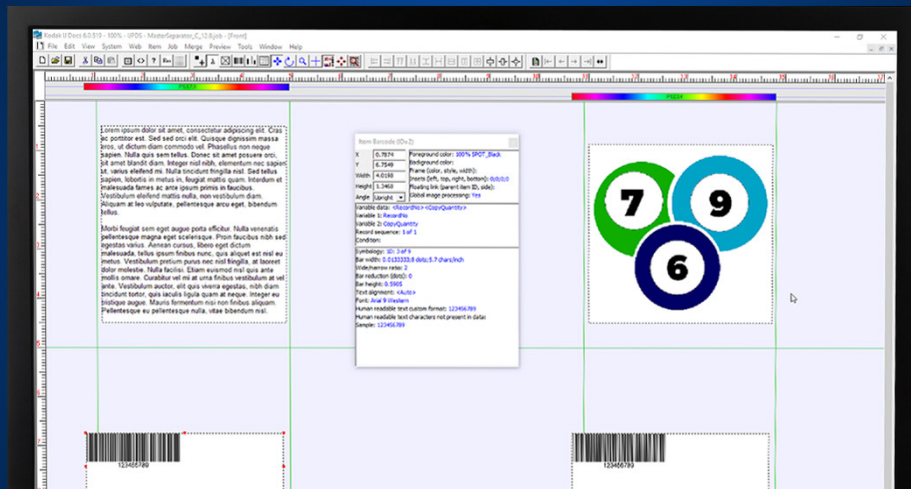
Kodak U Docs 6.0.319 - 100% - UFDS - MasterSeparator_C_12.0.job - [Front]

File Edit View System Web Item Job Merge Preview Tools Window Help

Lorem ipsum dolor sit amet, consectetur adipiscing elit. Cras ac porttitor est. Sed sed orci elit. Quisque dignissim massa eros, ut dictum diam commodo vel. Phasellus non neque sapien. Nulla quis sem tellus. Donec sit amet posuere orci, sit amet blandit diam. Integer nisl nibh, elementum nec sapien sit, varius eleifend mi. Nulla tincidunt fringilla nisl. Sed tellus sapien, lobortis in metus in, feugiat mattis quam. Interdum et malesuada fames ac ante ipsum primis in faucibus. Vestibulum eleifend mattis nulla, non vestibulum diam. Aliquam at leo vulputate, pellentesque arcu eget, bibendum tellus.

Morbi feugiat sem eget augue porta efficitur. Nulla venenatis pellentesque magna eget scelerisque. Proin faucibus nibh sed egestas varius. Aenean cursus, libero eget dictum malesuada, tellus ipsum finibus nunc, quis aliquet est nisl eu metus. Vestibulum pretium purus nec nisl fringilla, at laoreet dolor molestie. Nulla facilisi. Etiam euismod nisl quis ante mollis ornare. Curabitur vel mi at urna finibus vestibulum at vel ante. Vestibulum auctor, elit quis viverra egestas, nibh diam tincidunt tortor, quis iaculis ligula quam at neque. Integer eu tristique augue. Mauris fermentum nisi non finibus aliquam. Pellentesque eu pellentesque nulla, vitae bibendum nisl.

Item Barcode (IDv2)
X 0.7874
Y 0.7549
Width 4.0190
Height 1.3468
Angle Upright
Foreground color: 100% SPOT_Black
Background color:
Frame (color, style, width):
Insets (left, top, right, bottom): 0;0;0;0
Floating link (parent item ID, side):
Global image processing: Yes
Variable data: <RecordNo><CopyQuantity>
Variable 1: RecordNo
Variable 2: CopyQuantity
Record sequence: 1 of 1
Condition:
Symbology: 3D: 3 of 9
Bar width: 0.0133333/8 dots;5.7 chars/inch
Wide/narrow ratio: 2
Bar reduction (dots): 0
Bar height: 0.5905
Text alignment: <Auto>
Font: Arial 9 Western
Human readable text custom format: 123456789
Human readable text characters not present in data:
Sample: 123456789

7
9
6

123456789
123456789